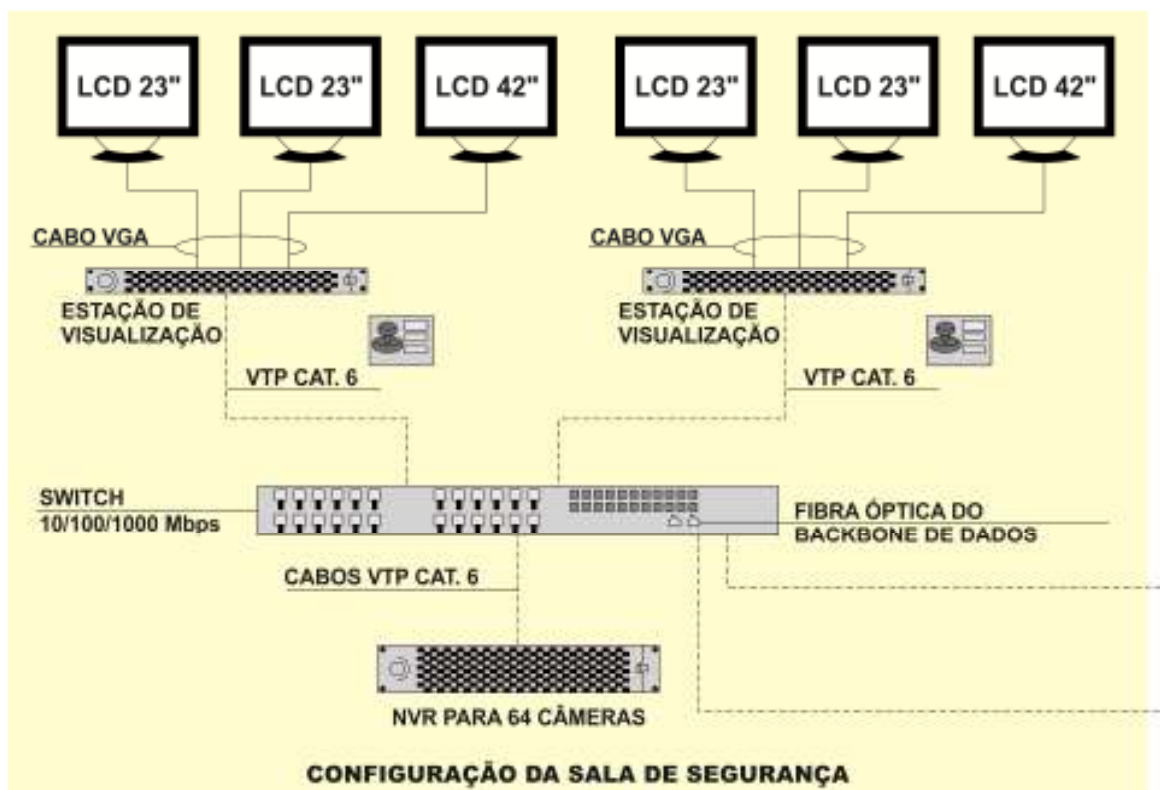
LCD 23"

LCD 23"

LCD 42"

LCD 23"

LCD 23"

LCD 42"

CABO VGA

ESTAÇÃO DE VISUALIZAÇÃO

VTP CAT. 6

CABO VGA

ESTAÇÃO DE VISUALIZAÇÃO

VTP CAT. 6

SWITCH
10/100/1000 Mbps

FIBRA ÓPTICA DO BACKBONE DE DADOS

CABOS VTP CAT. 6

NVR PARA 64 CÂMERAS

CONFIGURAÇÃO DA SALA DE SEGURANÇA